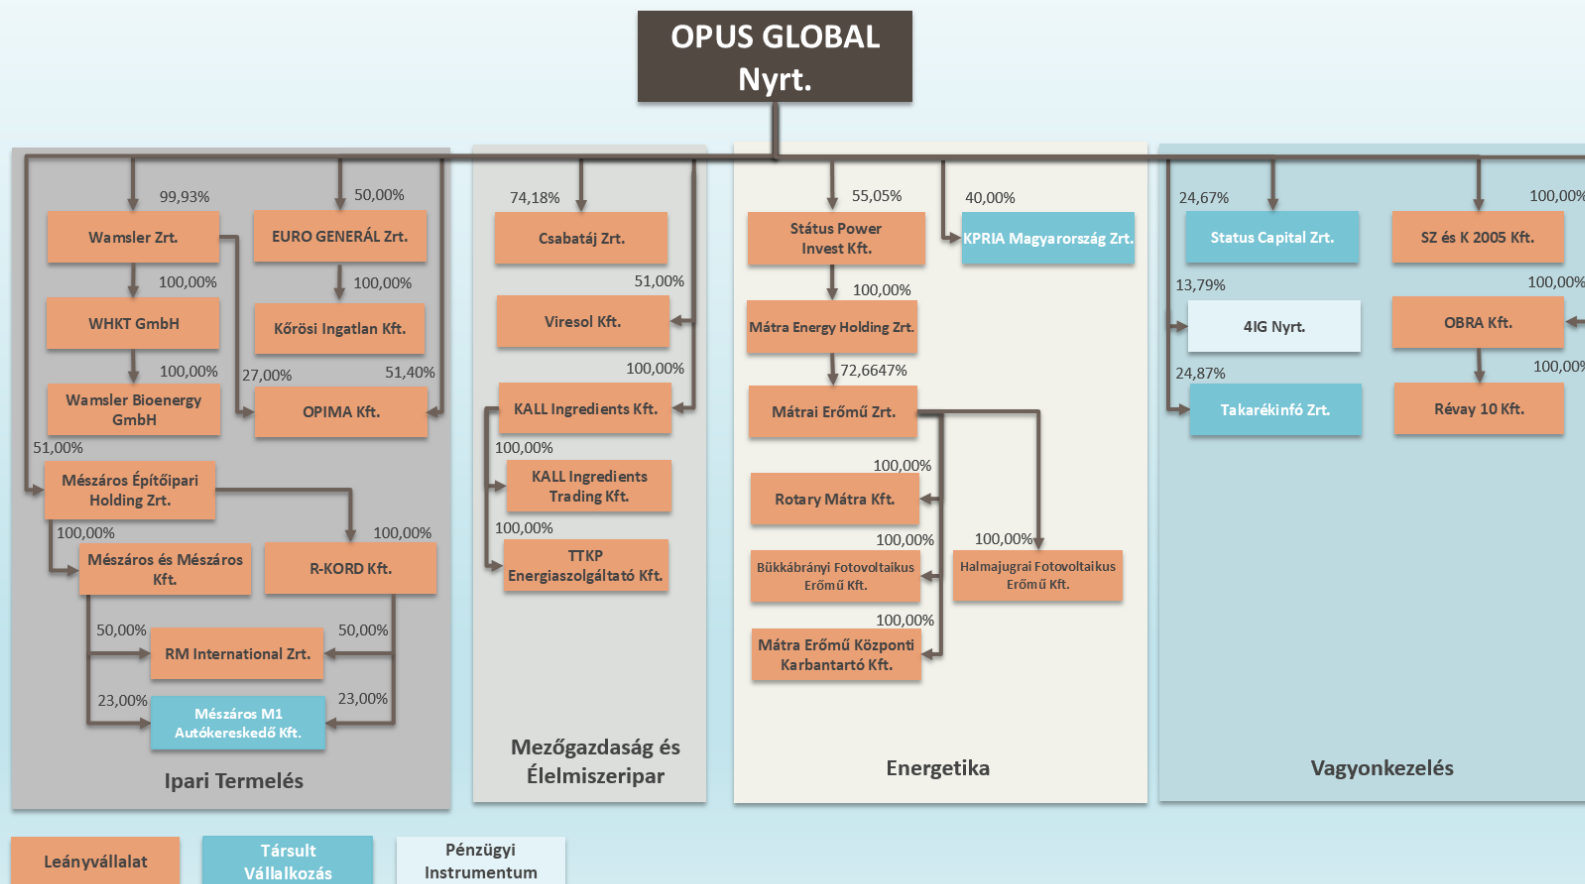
OPUS GLOBAL Nyrt.

99,93%
Wamsler Zrt.
100,00%
WHKT GmbH
100,00%
Wamsler Bioenergy GmbH
50,00%
EURO GENERÁL Zrt.
100,00%
Kőrösi Ingatlan Kft.
27,00%
51,40%
OPIMA Kft.
51,00%
Mészáros Építőipari Holding Zrt.
100,00%
Mészáros és Mészáros Kft.
100,00%
R-KORD Kft.
50,00%
50,00%
RM International Zrt.
23,00%
23,00%
Mészáros M1 Autókereskedő Kft.
Ipari Termelés

74,18%
Csabatáj Zrt.
51,00%
Viresol Kft.
100,00%
KALL Ingredients Kft.
100,00%
KALL Ingredients Trading Kft.
100,00%
TTKP Energiaszolgáltató Kft.
Mezőgazdaság és Élelmiszeripar

55,05%
Státus Power Invest Kft.
40,00%
KPRIA Magyarország Zrt.
100,00%
Mátra Energy Holding Zrt.
72,6647%
Mátrai Erőmű Zrt.
100,00%
Rotary Mátra Kft.
100,00%
Bükkábrányi Fotovoltaikus Erőmű Kft.
100,00%
Halmajugrai Fotovoltaikus Erőmű Kft.
100,00%
Mátra Erőmű Központi Karbantartó Kft.
Energetika

24,67%
Status Capital Zrt.
13,79%
4IG Nyrt.
24,87%
Takarékinfó Zrt.
100,00%
SZ és K 2005 Kft.
100,00%
OBRA Kft.
100,00%
Révay 10 Kft.
Vagyonkezelés

Leányvállalat
Társult Vállalkozás
Pénzügyi Instrumentum